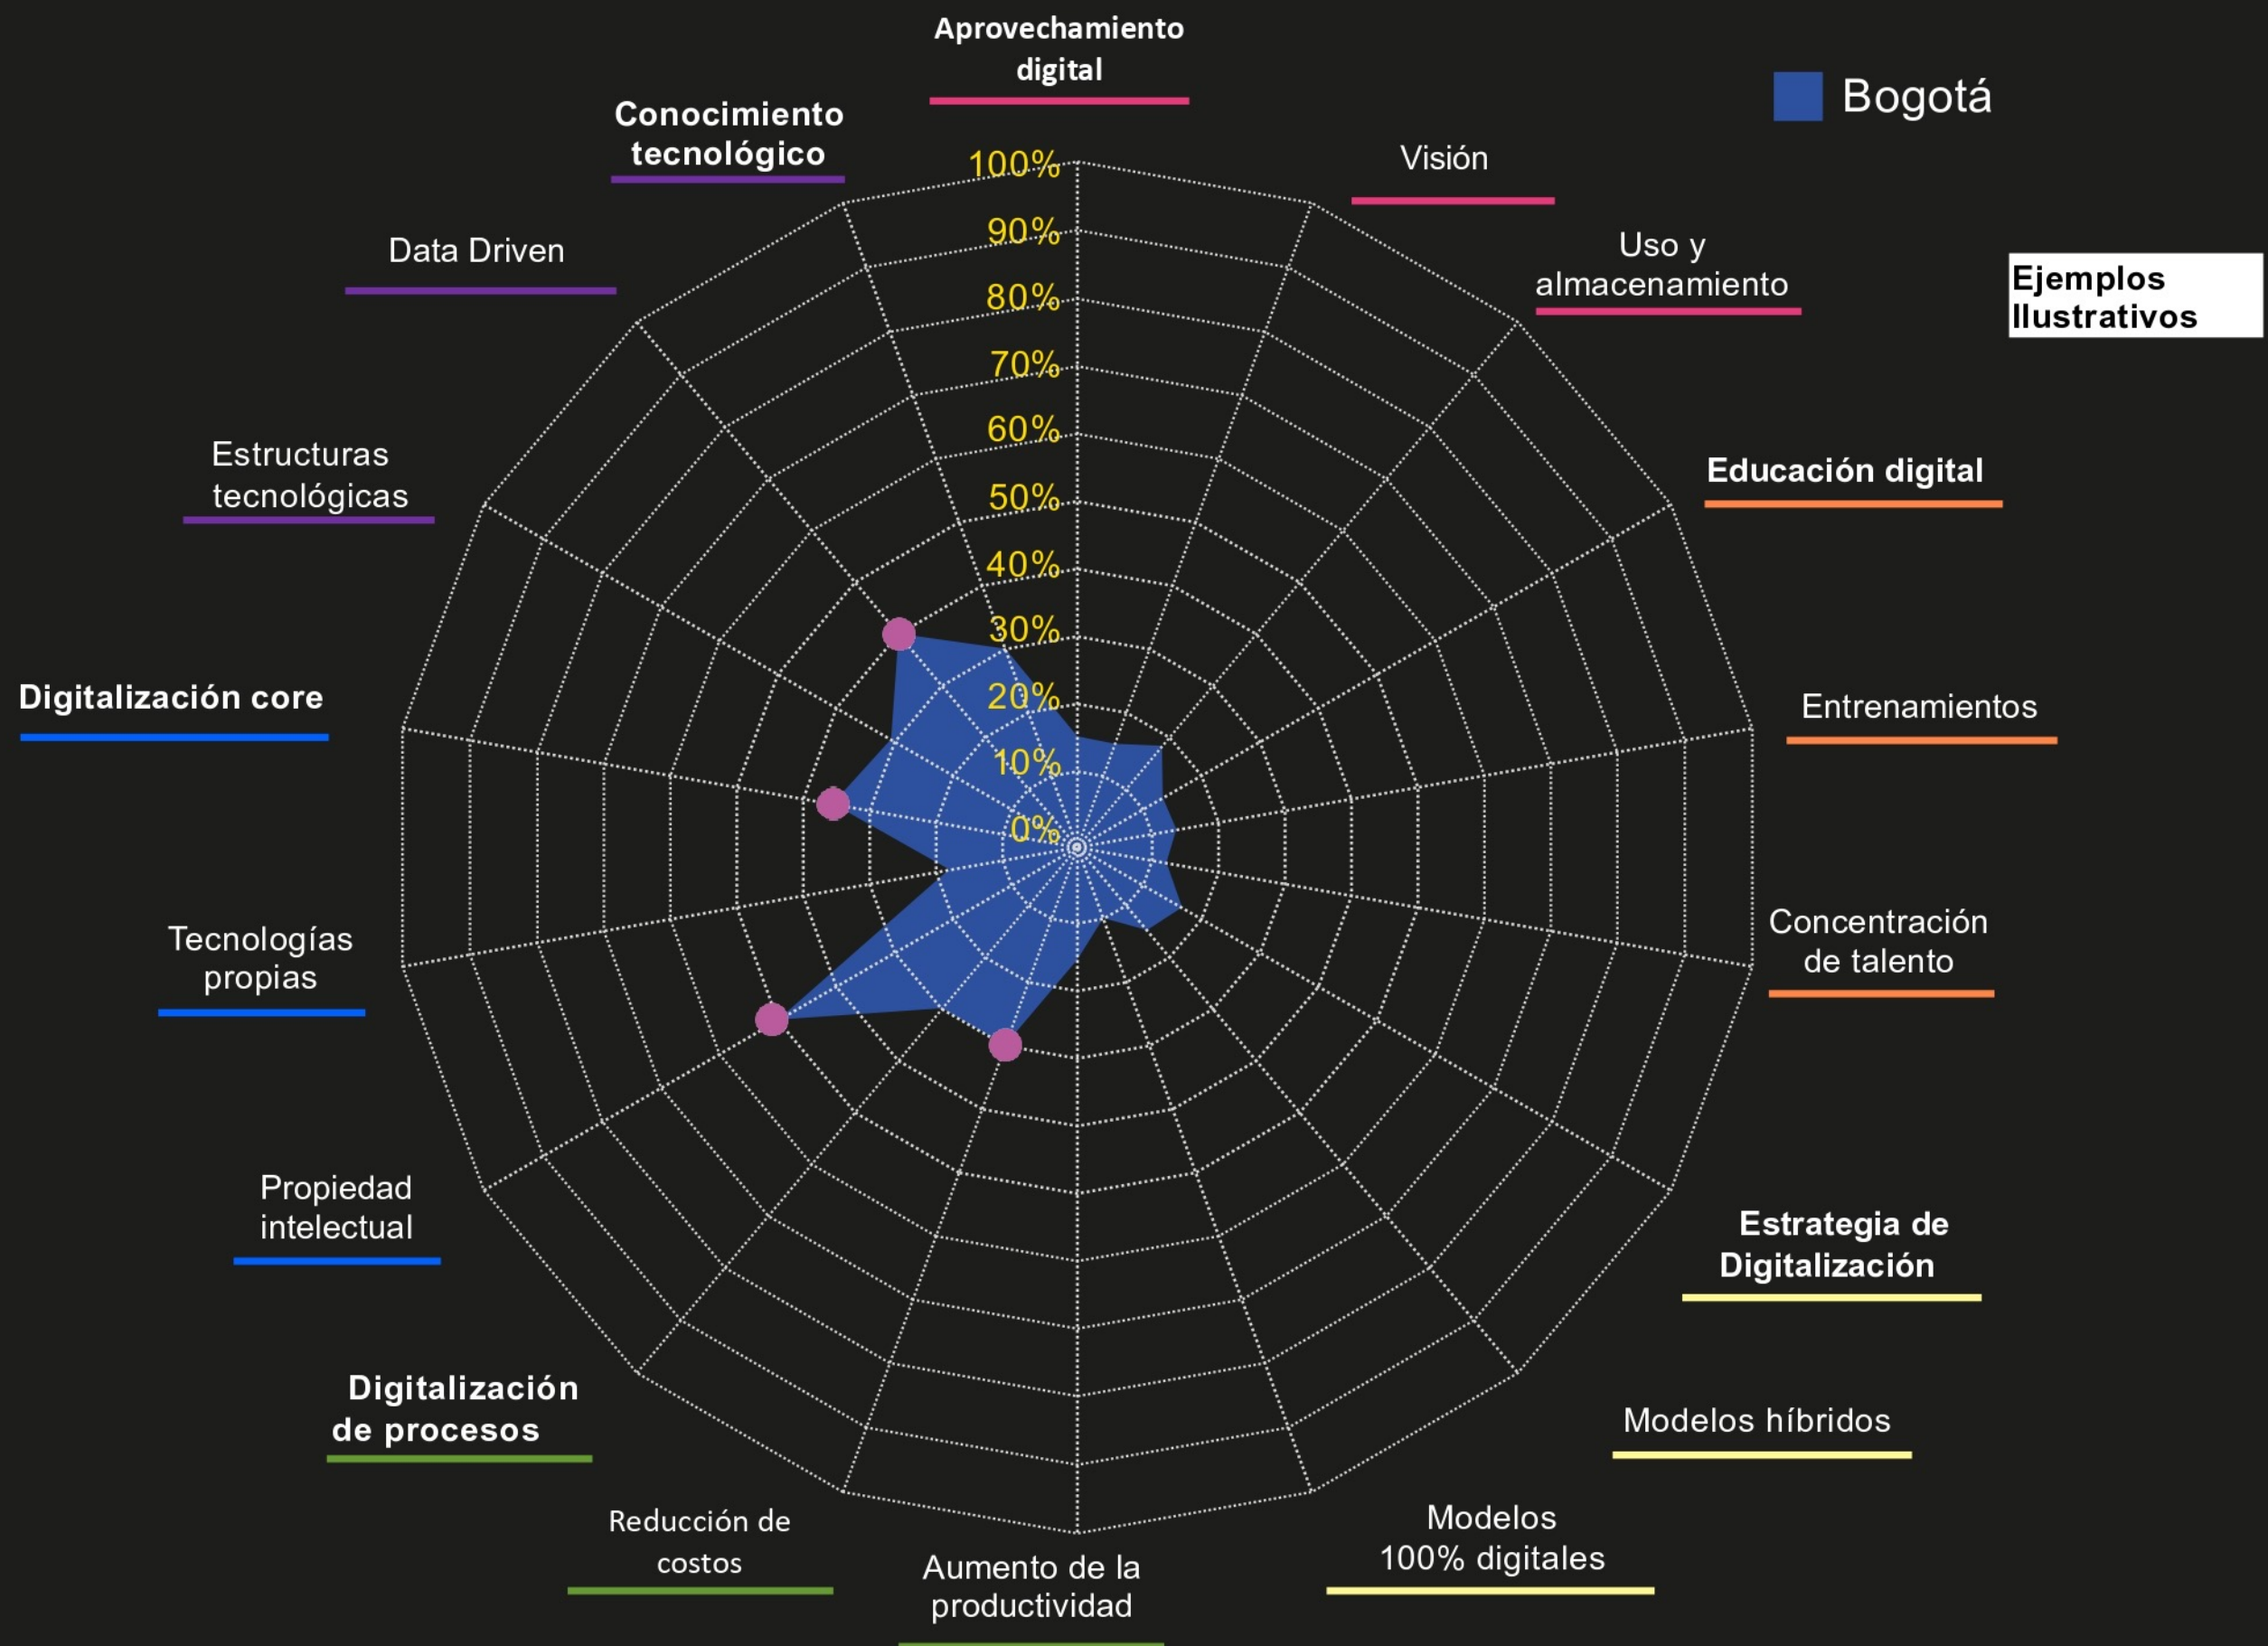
Aprovechamiento digital

Bogotá

Conocimiento tecnológico

Visión

Uso y almacenamiento

Ejemplos Ilustrativos

Data Driven

100%
90%
80%
70%
60%
50%
40%
30%
20%
10%
0%

Estructuras tecnológicas

Educación digital

Digitalización core

Entrenamientos

Concentración de talento

Tecnologías propias

Propiedad intelectual

Estrategia de Digitalización

Digitalización de procesos

Modelos híbridos

Reducción de costos

Aumento de la productividad

Modelos 100% digitales